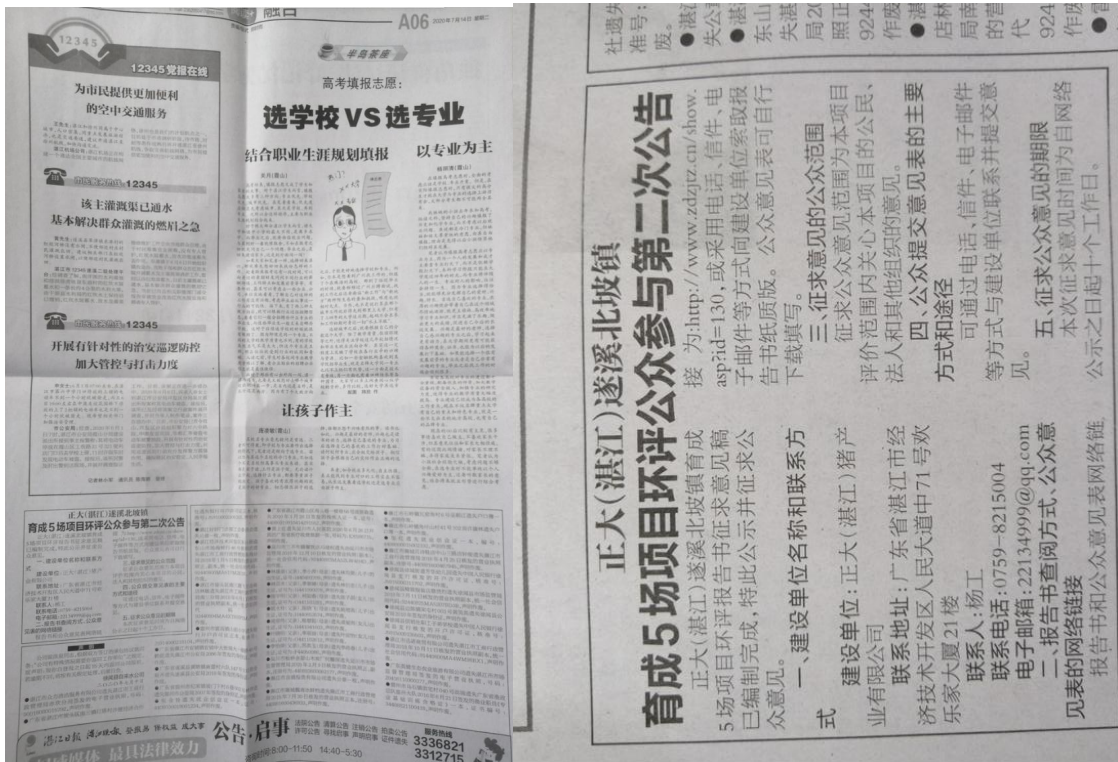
A06

12345

12345 党报在线

为市民提供更加便利的空中交通服务

12345

该主灌渠已通水 基本解决群众灌溉的燃眉之急

12345

开展有针对性的治安巡逻防控 加大管控与打击力度

半岛茶座

高考填报志愿：

选学校VS选专业

结合职业生涯规划填报

以专业为主

让孩子作主

正大(湛江)遂溪北坡镇

育成5场项目环评公众参与第二次公告

湛江日报 湛江晚报 公告·启事

3336821
3312715

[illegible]

正大(湛江)遂溪北坡镇

育成5场项目环评公众参与第二次公告

正大(湛江)遂溪北坡镇育成5场项目环评报告书征求意见稿已编制完成，特此公示并征求公众意见。

一、建设单位名称和联系方式

建设单位：正大(湛江)猪产业有限公司

联系地址：广东省湛江市经济技术开发区人民大道中71号欢乐家大厦21楼

联系人：杨工

联系电话：0759－8215004

电子邮箱：22134999@qq.com

二、报告书查阅方式、公众意见表的网络链接

报告书和公众意见表网络链接为:http://www.zdzjz.cn/show.aspx?id=130，或采用电话、信件、电子邮件等方式向建设单位索取报告书纸质版。公众意见表可自行下载填写。

三、征求意见的公众范围

征求公众意见范围为本项目评价范围内关心本项目的公民、法人和其他组织的意见。

四、公众提交意见的主要方式和途径

可通过电话、信件、电子邮件等方式与建设单位联系并提交意见。

五、征求公众意见的期限

本次征求意见时间为自网络公示之日起十个工作日。